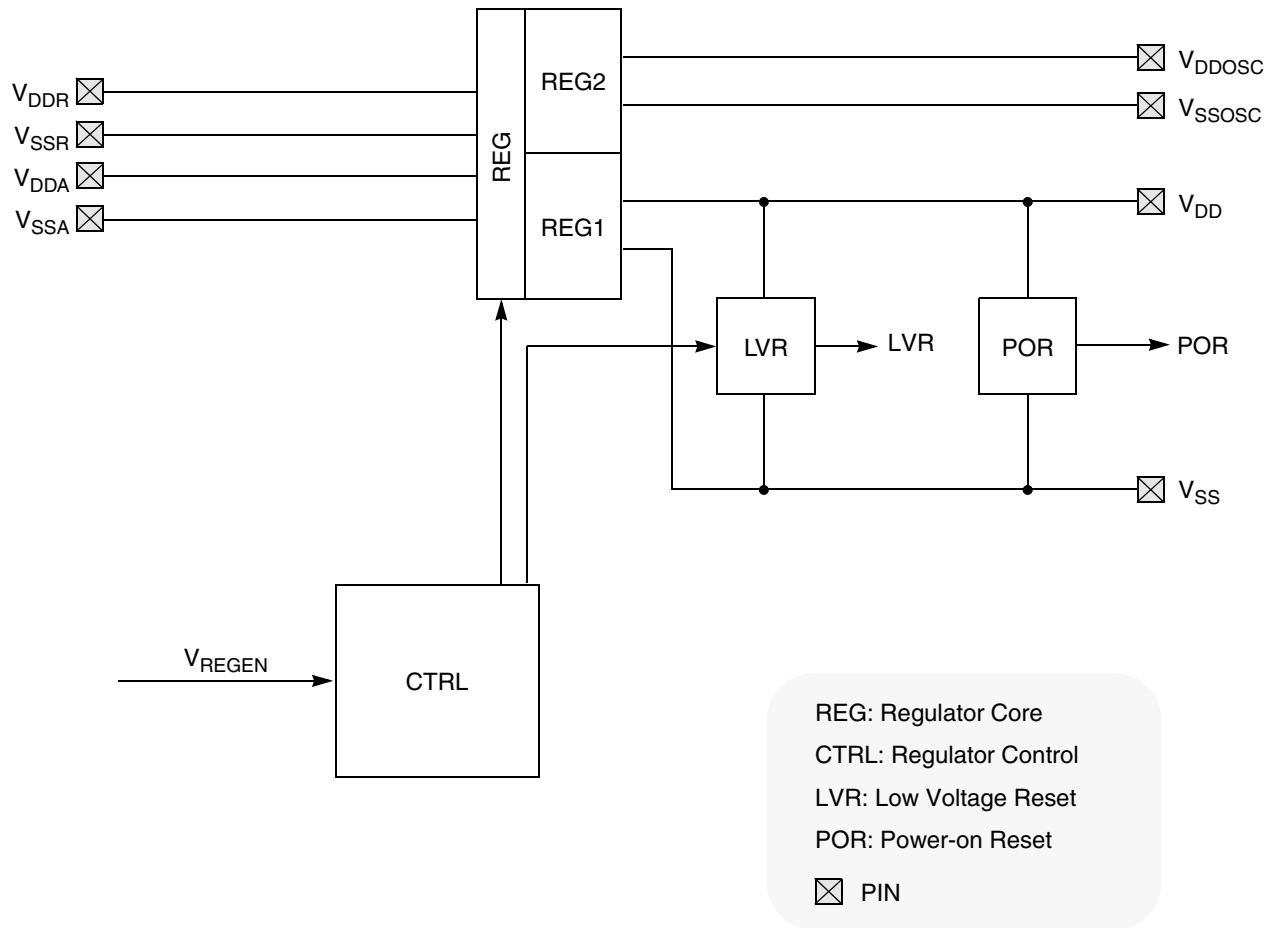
$V_{DDR}$
$V_{SSR}$
$V_{DDA}$
$V_{SSA}$

REG
REG2
REG1

$V_{DDOSC}$
$V_{SSOSC}$
$V_{DD}$

LVR
LVR
POR
POR

$V_{SS}$

$V_{REGEN}$
CTRL

REG: Regulator Core
CTRL: Regulator Control
LVR: Low Voltage Reset
POR: Power-on Reset
PIN